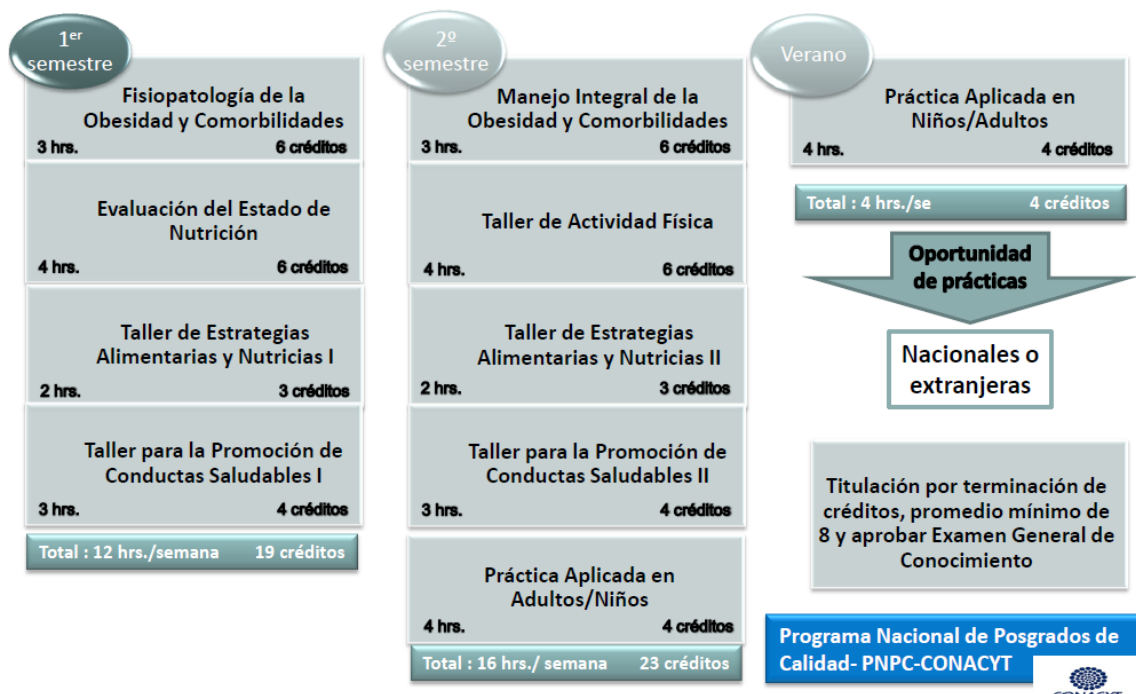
1$^{er}$ semestre

Fisiopatología de la Obesidad y Comorbilidades
3 hrs. 6 créditos

Evaluación del Estado de Nutrición
4 hrs. 6 créditos

Taller de Estrategias Alimentarias y Nutricias I
2 hrs. 3 créditos

Taller para la Promoción de Conductas Saludables I
3 hrs. 4 créditos

Total : 12 hrs./semana 19 créditos

2º semestre

Manejo Integral de la Obesidad y Comorbilidades
3 hrs. 6 créditos

Taller de Actividad Física
4 hrs. 6 créditos

Taller de Estrategias Alimentarias y Nutricias II
2 hrs. 3 créditos

Taller para la Promoción de Conductas Saludables II
3 hrs. 4 créditos

Práctica Aplicada en Adultos/Niños
4 hrs. 4 créditos

Total : 16 hrs./ semana 23 créditos

Verano

Práctica Aplicada en Niños/Adultos
4 hrs. 4 créditos

Total : 4 hrs./se 4 créditos

Oportunidad de prácticas

Nacionales o extranjeras

Titulación por terminación de créditos, promedio mínimo de 8 y aprobar Examen General de Conocimiento

Programa Nacional de Posgrados de Calidad- PNPC-CONACYT

CONACYT